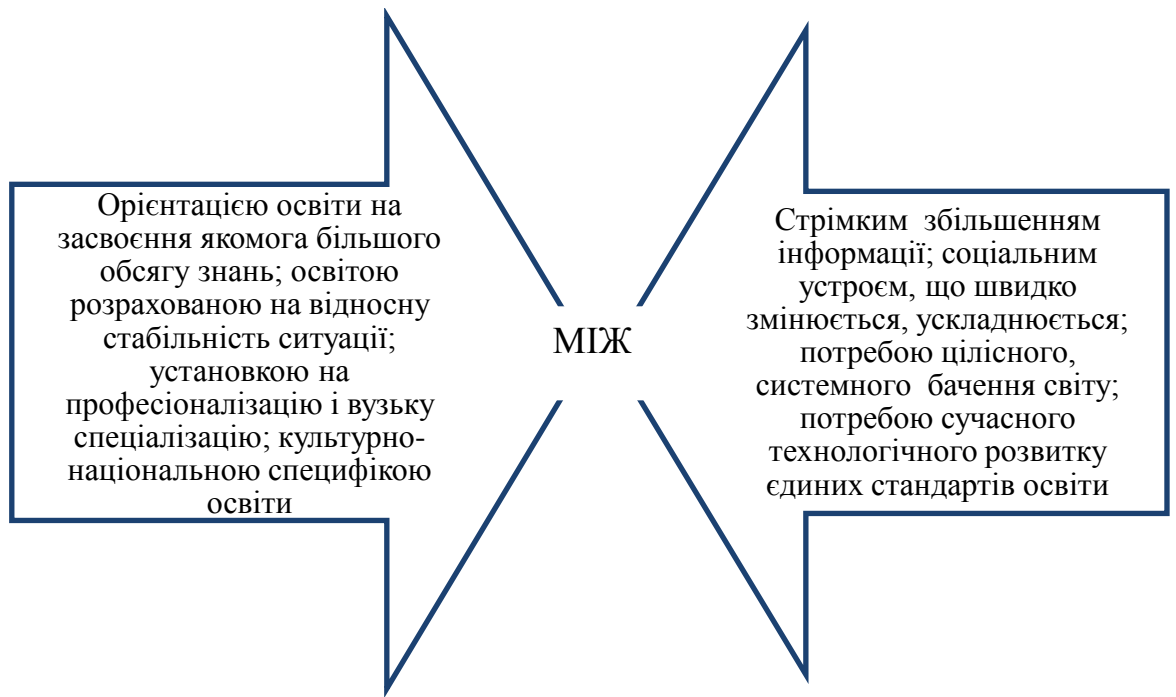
Орієнтацією освіти на засвоєння якомога більшого обсягу знань; освітою розрахованою на відносну стабільність ситуації; установкою на професіоналізацію і вузьку спеціалізацію; культурно-національною специфікою освіти

МІЖ

Стрімким збільшенням інформації; соціальним устроєм, що швидко змінюється, ускладнюється; потребою цілісного, системного бачення світу; потребою сучасного технологічного розвитку єдиних стандартів освіти